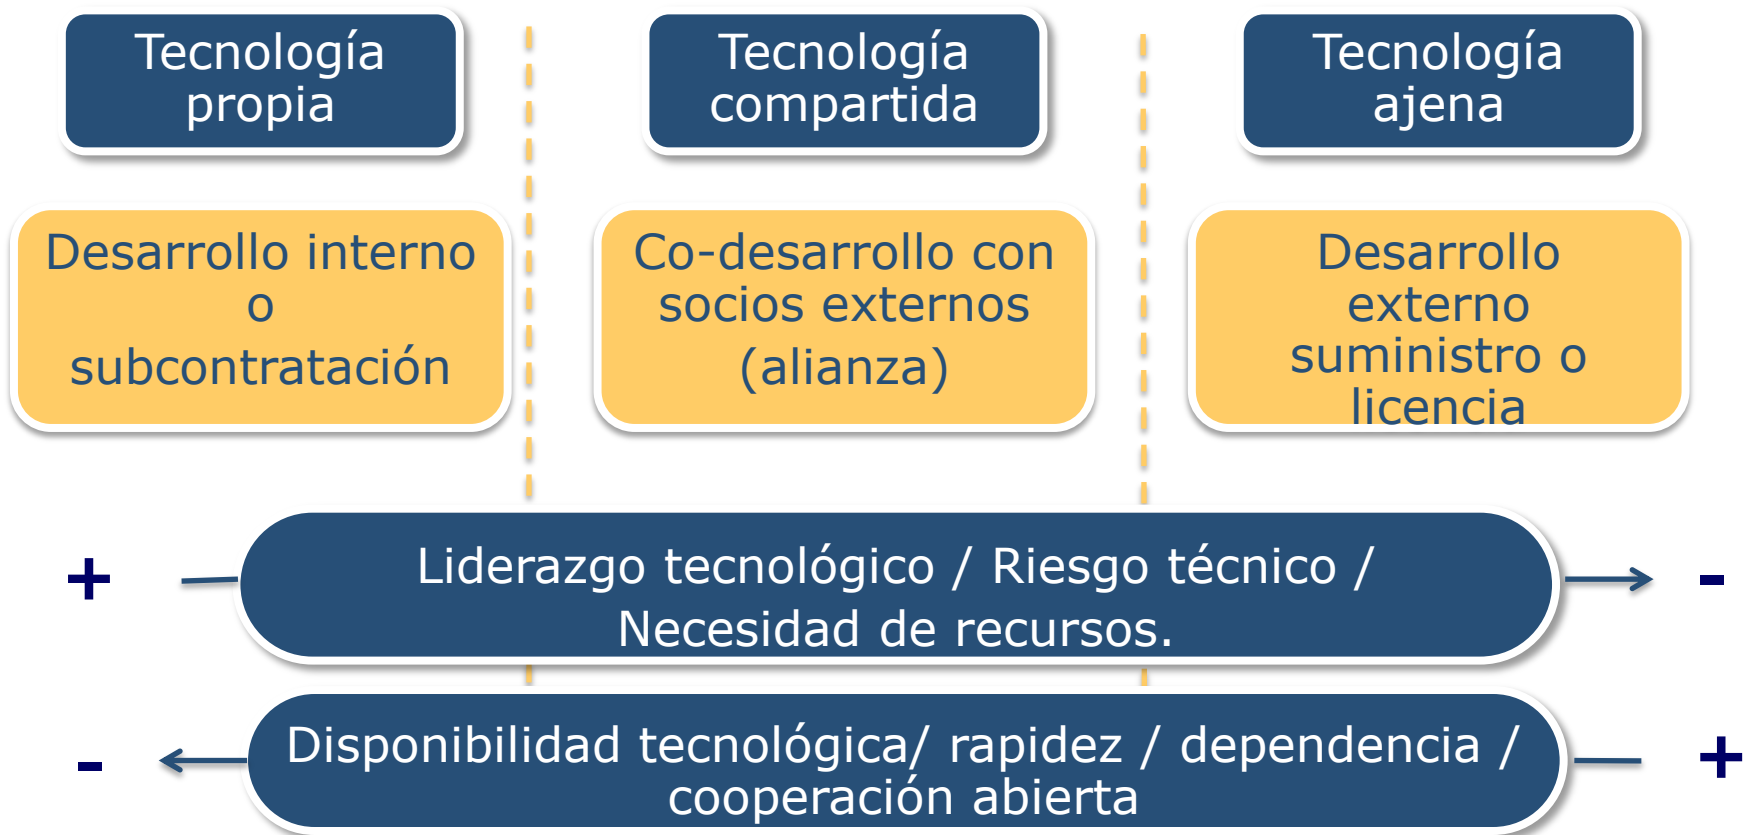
Tecnología propia

Tecnología compartida

Tecnología ajena

Desarrollo interno o subcontratación

Co-desarrollo con socios externos (alianza)

Desarrollo externo suministro o licencia

+

Liderazgo tecnológico / Riesgo técnico / Necesidad de recursos.

-

-

Disponibilidad tecnológica/ rapidez / dependencia / cooperación abierta

+